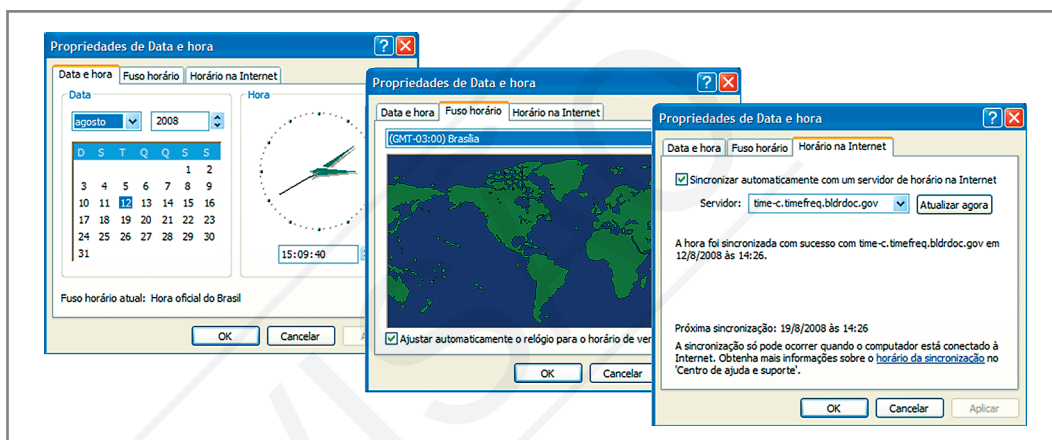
Propriedades de Data e hora

Data e hora | Fuso horário | Horário na Internet

Data

agosto | 2008

| D | S | T | Q | Q | S | S |
|---|---|---|---|---|---|---|
| | | | | | 1 | 2 |
| 3 | 4 | 5 | 6 | 7 | 8 | 9 |
| 10 | 11 | 12 | 13 | 14 | 15 | 16 |
| 17 | 18 | 19 | 20 | 21 | 22 | 23 |
| 24 | 25 | 26 | 27 | 28 | 29 | 30 |
| 31 | | | | | | |

Hora

15:09:40

Fuso horário atual: Hora oficial do Brasil

OK | Cancelar | A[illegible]

Propriedades de Data e hora

Data e hora | Fuso horário | Horário na Internet

(GMT-03:00) Brasília

Ajustar automaticamente o relógio para o horário de ver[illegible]

OK | Cancelar

Propriedades de Data e hora

Data e hora | Fuso horário | Horário na Internet

Sincronizar automaticamente com um servidor de horário na Internet

Servidor: time-c.timefreq.bldrdoc.gov | Atualizar agora

A hora foi sincronizada com sucesso com time-c.timefreq.bldrdoc.gov em 12/8/2008 às 14:26.

Próxima sincronização: 19/8/2008 às 14:26

A sincronização só pode ocorrer quando o computador está conectado à Internet. Obtenha mais informações sobre o horário da sincronização no 'Centro de ajuda e suporte'.

OK | Cancelar | Aplicar